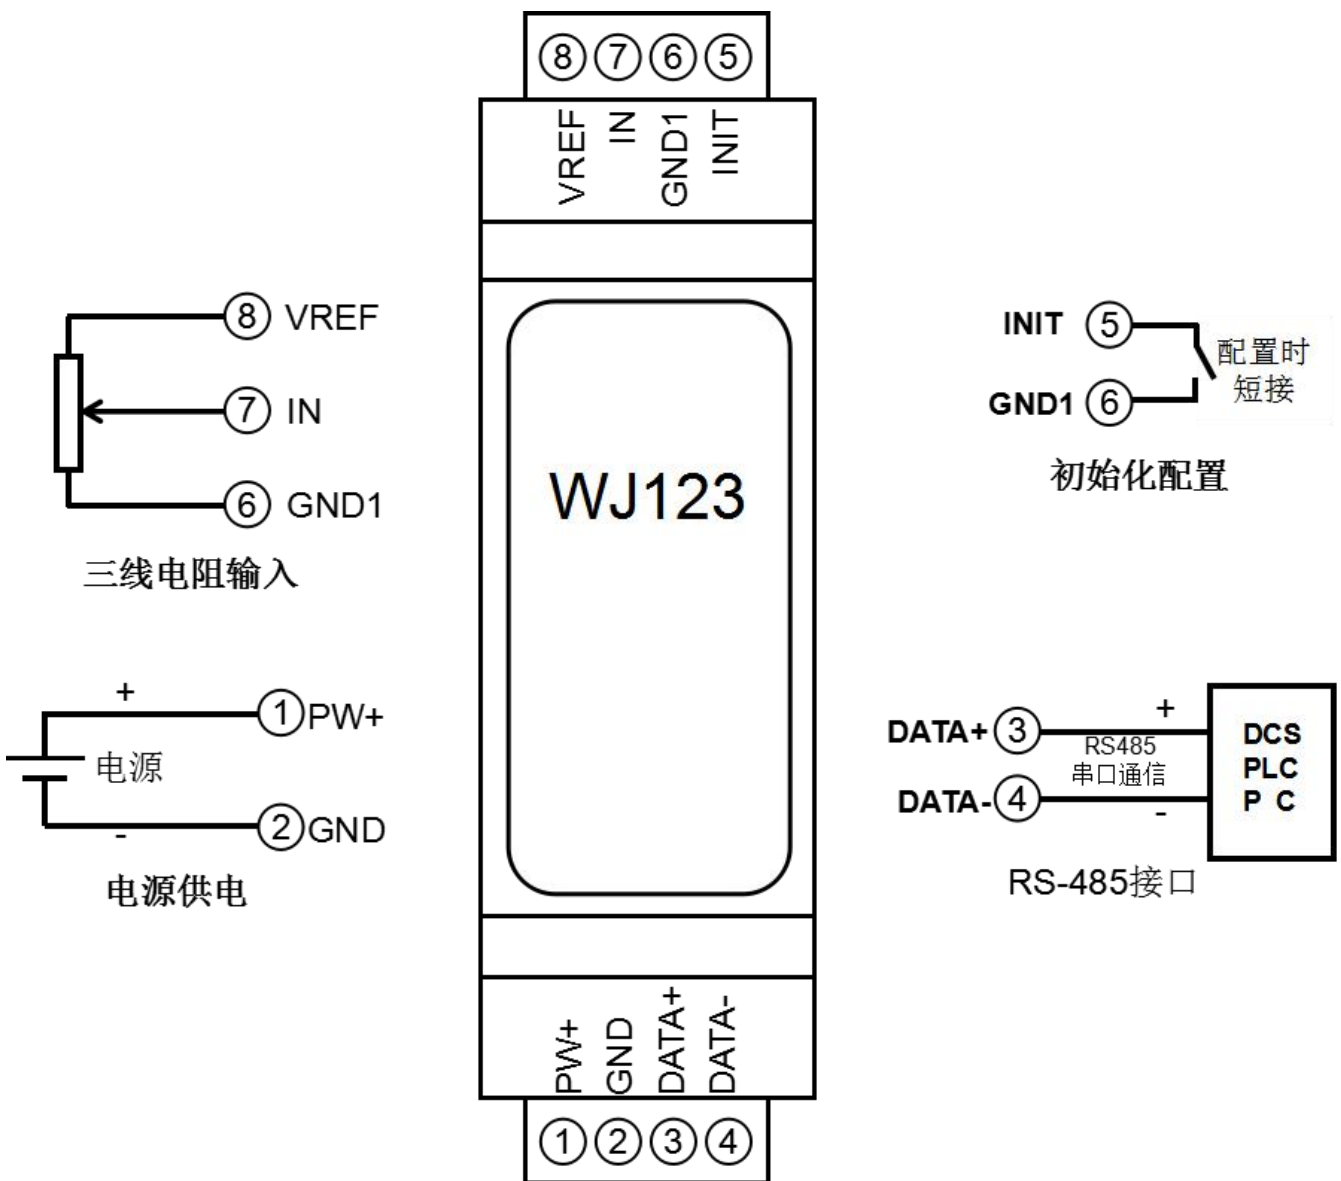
⑧⑦⑥⑤
VREF IN GND1 INIT

⑧ VREF
⑦ IN
⑥ GND1
三线电阻输入

INIT ⑤
GND1 ⑥
配置时短接
初始化配置

WJ123

+
①PW+
电源
-
②GND
电源供电

DATA+ ③
+
RS485
串口通信
DATA- ④
-
DCS
PLC
P C
RS-485接口

PW+ GND DATA+ DATA-
①②③④